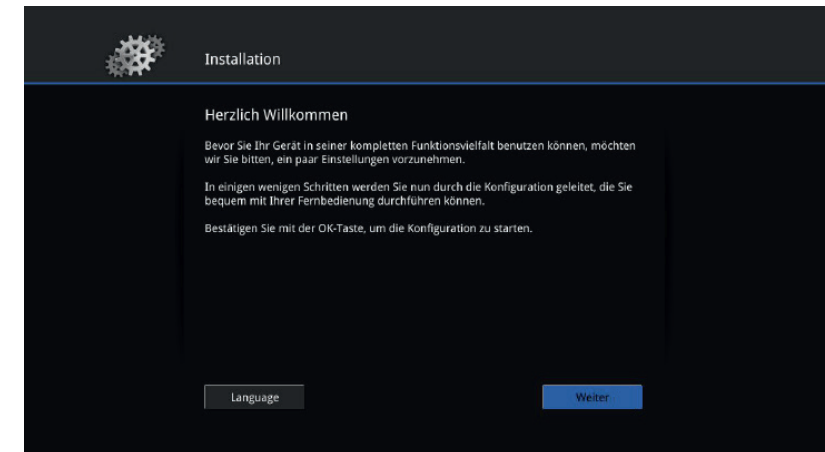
Installation

Herzlich Willkommen

Bevor Sie Ihr Gerät in seiner kompletten Funktionsvielfalt benutzen können, möchten wir Sie bitten, ein paar Einstellungen vorzunehmen.

In einigen wenigen Schritten werden Sie nun durch die Konfiguration geleitet, die Sie bequem mit Ihrer Fernbedienung durchführen können.

Bestätigen Sie mit der OK-Taste, um die Konfiguration zu starten.

Language

Weiter